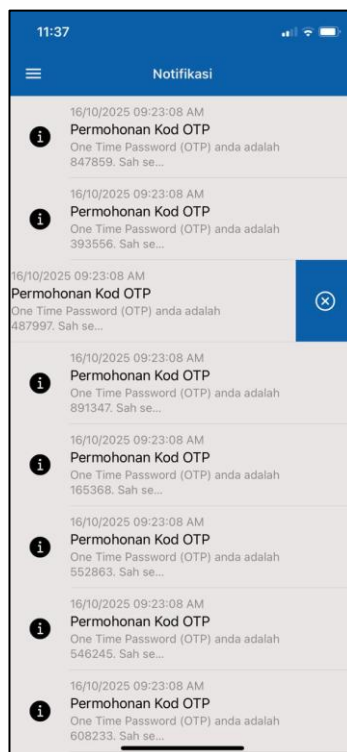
11:37

Notifikasi

16/10/2025 09:23:08 AM
Permohonan Kod OTP
One Time Password (OTP) anda adalah 847859. Sah se...

16/10/2025 09:23:08 AM
Permohonan Kod OTP
One Time Password (OTP) anda adalah 393556. Sah se...

16/10/2025 09:23:08 AM
Permohonan Kod OTP
One Time Password (OTP) anda adalah 487997. Sah se...

16/10/2025 09:23:08 AM
Permohonan Kod OTP
One Time Password (OTP) anda adalah 891347. Sah se...

16/10/2025 09:23:08 AM
Permohonan Kod OTP
One Time Password (OTP) anda adalah 165368. Sah se...

16/10/2025 09:23:08 AM
Permohonan Kod OTP
One Time Password (OTP) anda adalah 552863. Sah se...

16/10/2025 09:23:08 AM
Permohonan Kod OTP
One Time Password (OTP) anda adalah 546245. Sah se...

16/10/2025 09:23:08 AM
Permohonan Kod OTP
One Time Password (OTP) anda adalah 608233. Sah se...